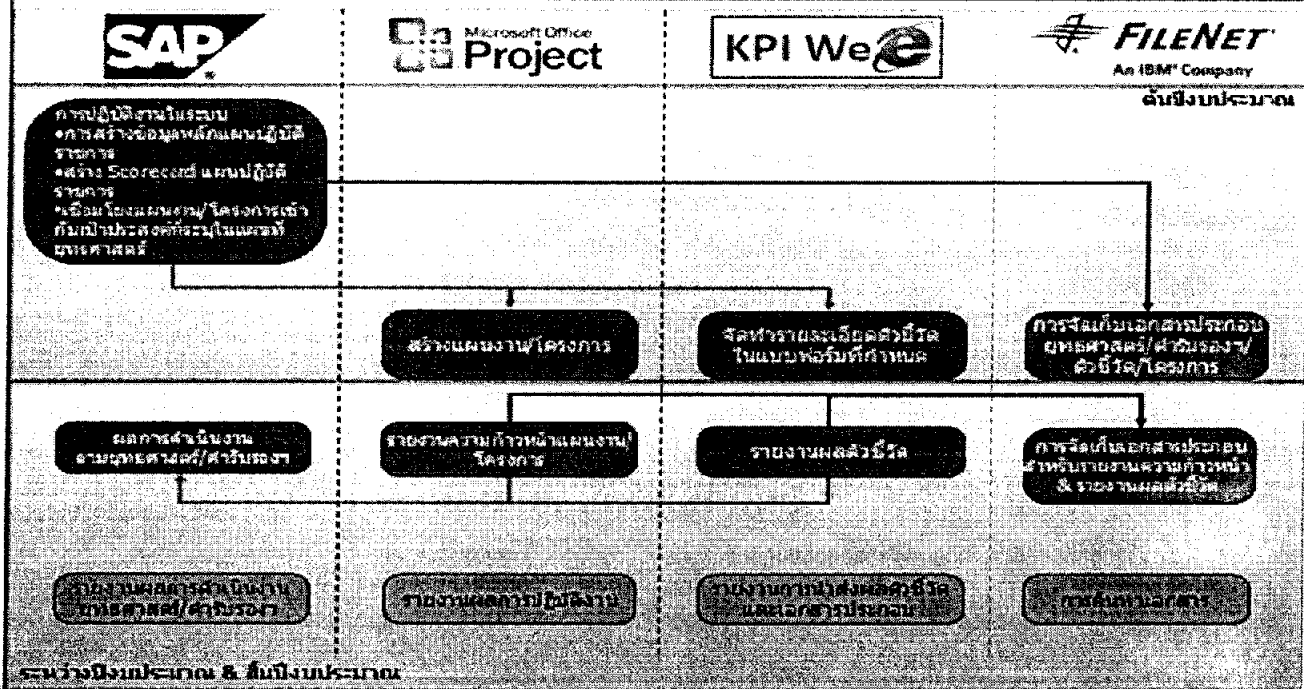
SAP

Microsoft Office Project

KPI We

FILENET An IBM Company

ต้นปีงบประมาณ

การปฏิบัติงานในระบบ
•การสร้างข้อมูลหลักแผนปฏิบัติราชการ
•สร้าง Scorecard แผนปฏิบัติราชการ
•เชื่อมโยงแผนงาน/โครงการเข้ากับเป้าประสงค์ที่ระบุในแผนที่ยุทธศาสตร์

สร้างแผนงาน/โครงการ

จัดทำรายละเอียดตัวชี้วัดในแบบฟอร์มที่กำหนด

การจัดเก็บเอกสารประกอบยุทธศาสตร์/ค่ารับรอง/ตัวชี้วัด/โครงการ

ผลการดำเนินงานตามยุทธศาสตร์/คำรับรอง

รายงานความก้าวหน้าแผนงาน/โครงการ

รายงานผลตัวชี้วัด

การจัดเก็บเอกสารประกอบสำหรับรายงานความก้าวหน้า & รายงานผลตัวชี้วัด

รายงานผลการดำเนินงานยุทธศาสตร์/คำรับรอง

รายงานผลการปฏิบัติงาน

รายงานการนำส่งผลตัวชี้วัดและเอกสารประกอบ

การค้นหาเอกสาร

ระหว่างปีงบประมาณ & สิ้นปีงบประมาณ